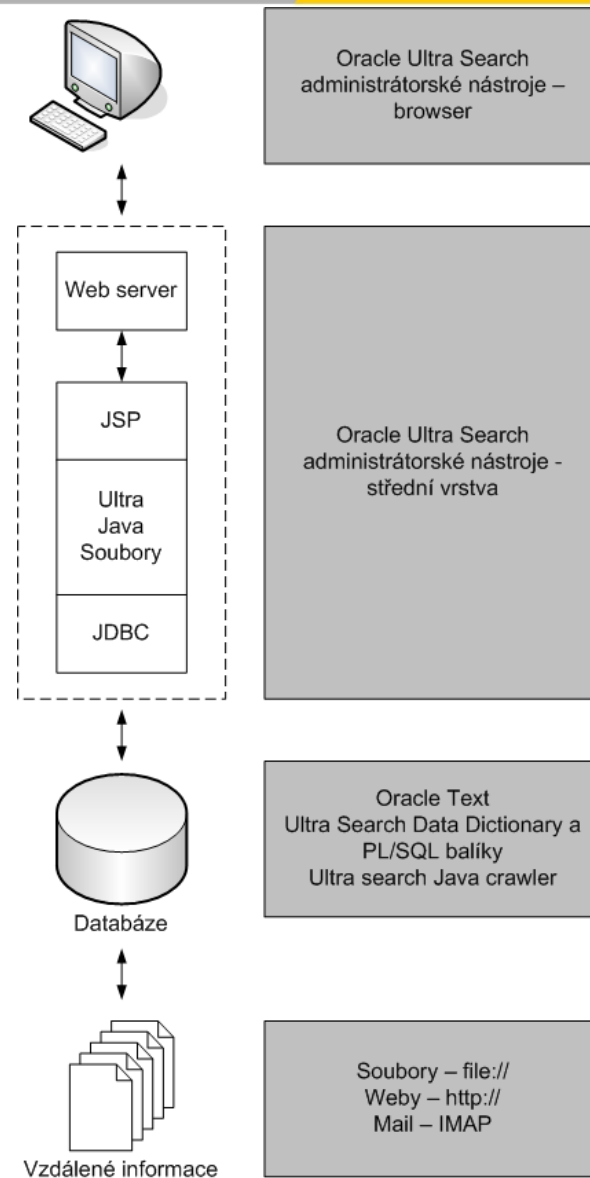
Oracle Ultra Search administrátorské nástroje – browser

Web server

JSP

Ultra Java Soubory

JDBC

Oracle Ultra Search administrátorské nástroje - střední vrstva

Databáze

Oracle Text
Ultra Search Data Dictionary a PL/SQL balíky
Ultra search Java crawler

Vzdálené informace

Soubory – file://
Weby – http://
Mail – IMAP